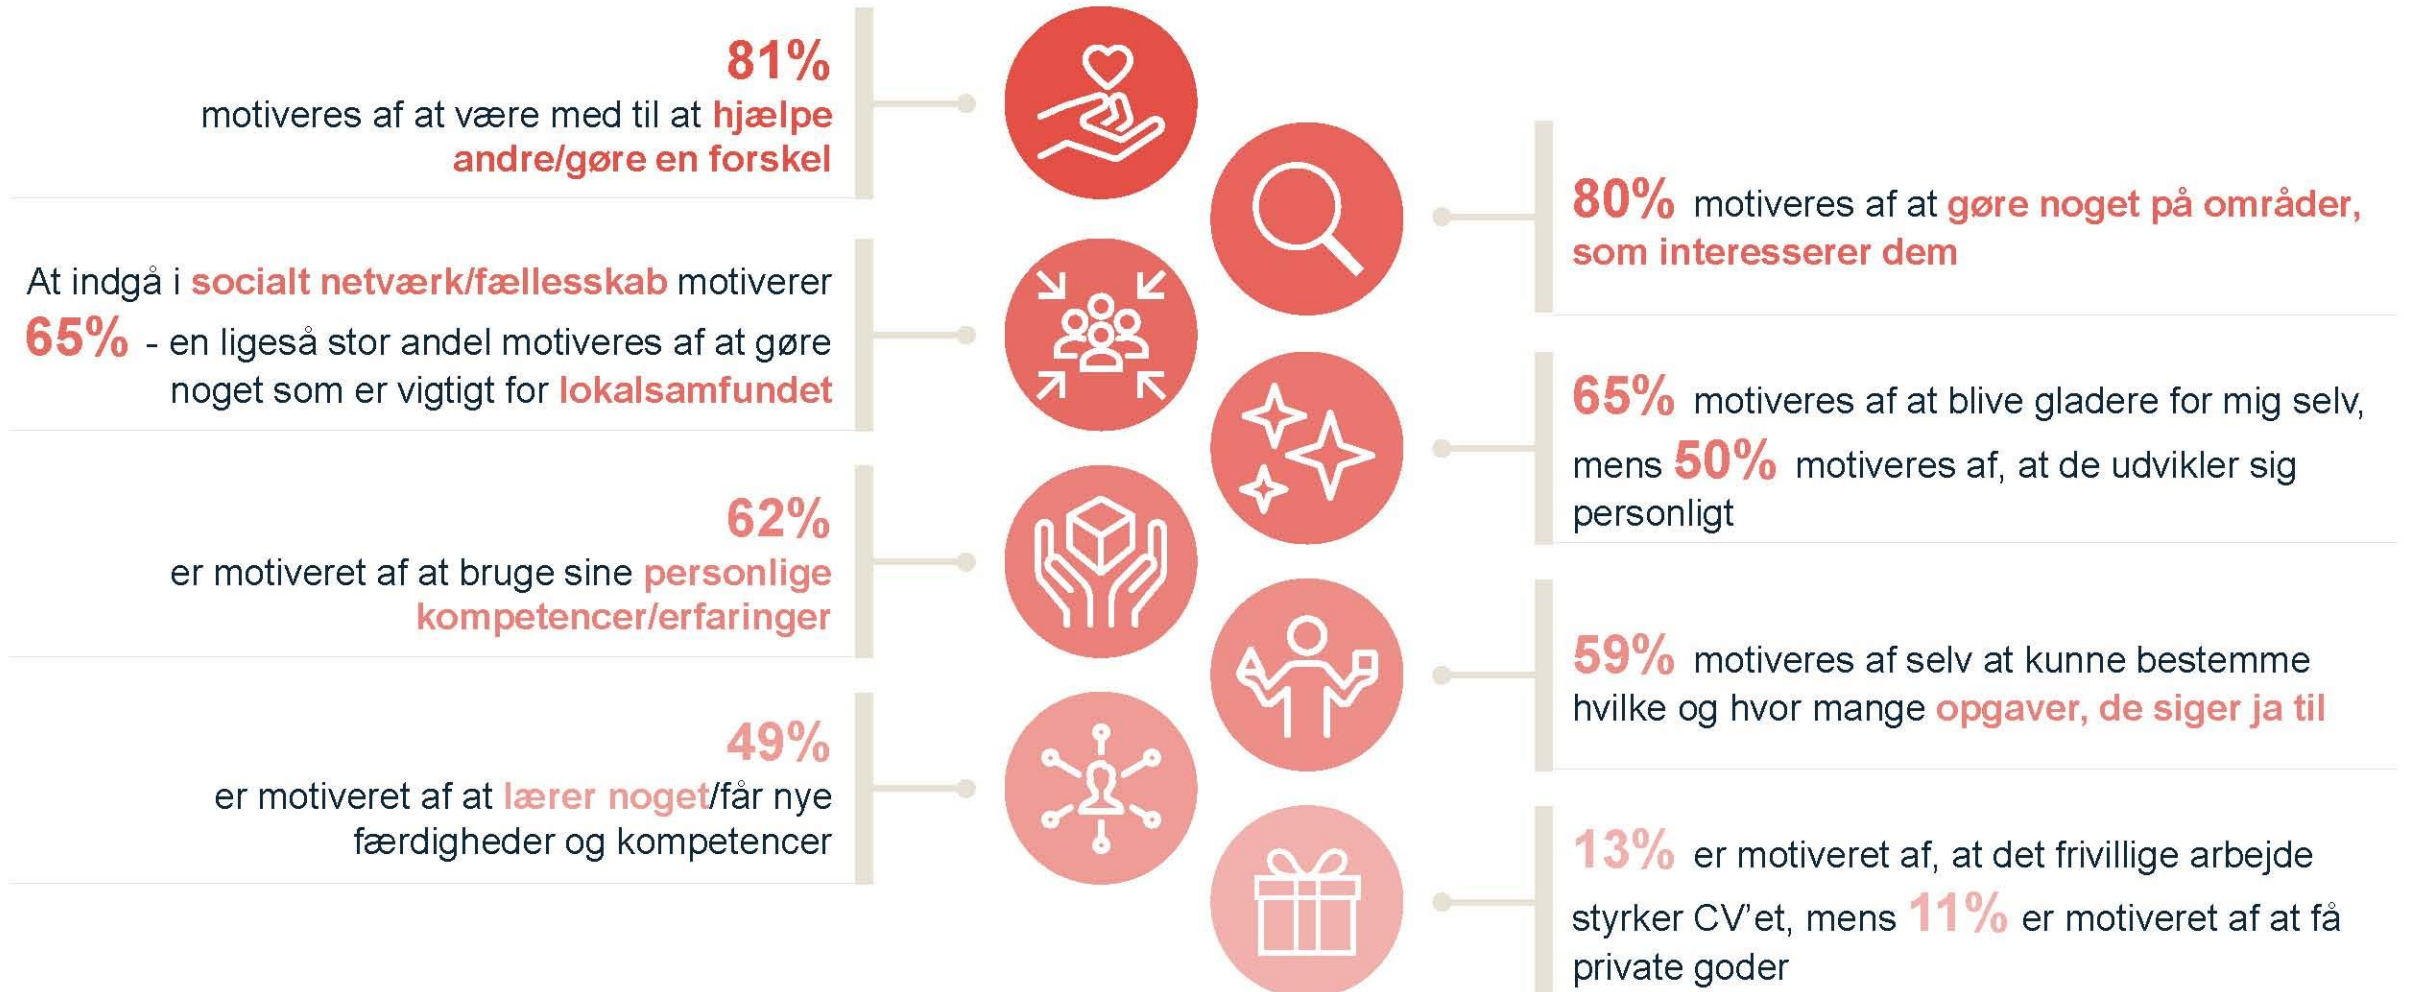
81%
motiveres af at være med til at hjælpe andre/gøre en forskel

80% motiveres af at gøre noget på områder, som interesserer dem

At indgå i socialt netværk/fællesskab motiverer 65% - en ligeså stor andel motiveres af at gøre noget som er vigtigt for lokalsamfundet

65% motiveres af at blive gladere for mig selv, mens 50% motiveres af, at de udvikler sig personligt

62%
er motiveret af at bruge sine personlige kompetencer/erfaringer

59% motiveres af selv at kunne bestemme hvilke og hvor mange opgaver, de siger ja til

49%
er motiveret af at lærer noget/får nye færdigheder og kompetencer

13% er motiveret af, at det frivillige arbejde styrker CV'et, mens 11% er motiveret af at få private goder